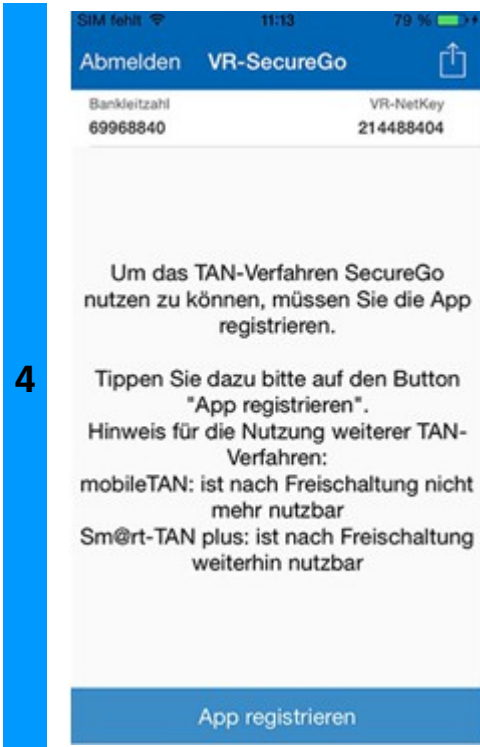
4

SIM fehlt 11:13 79 %

Abmelden VR-SecureGo

Bankleitzahl
69968840

VR-NetKey
214488404

Um das TAN-Verfahren SecureGo nutzen zu können, müssen Sie die App registrieren.

Tippen Sie dazu bitte auf den Button "App registrieren".
Hinweis für die Nutzung weiterer TAN-Verfahren:
mobileTAN: ist nach Freischaltung nicht mehr nutzbar
Sm@rt-TAN plus: ist nach Freischaltung weiterhin nutzbar

App registrieren